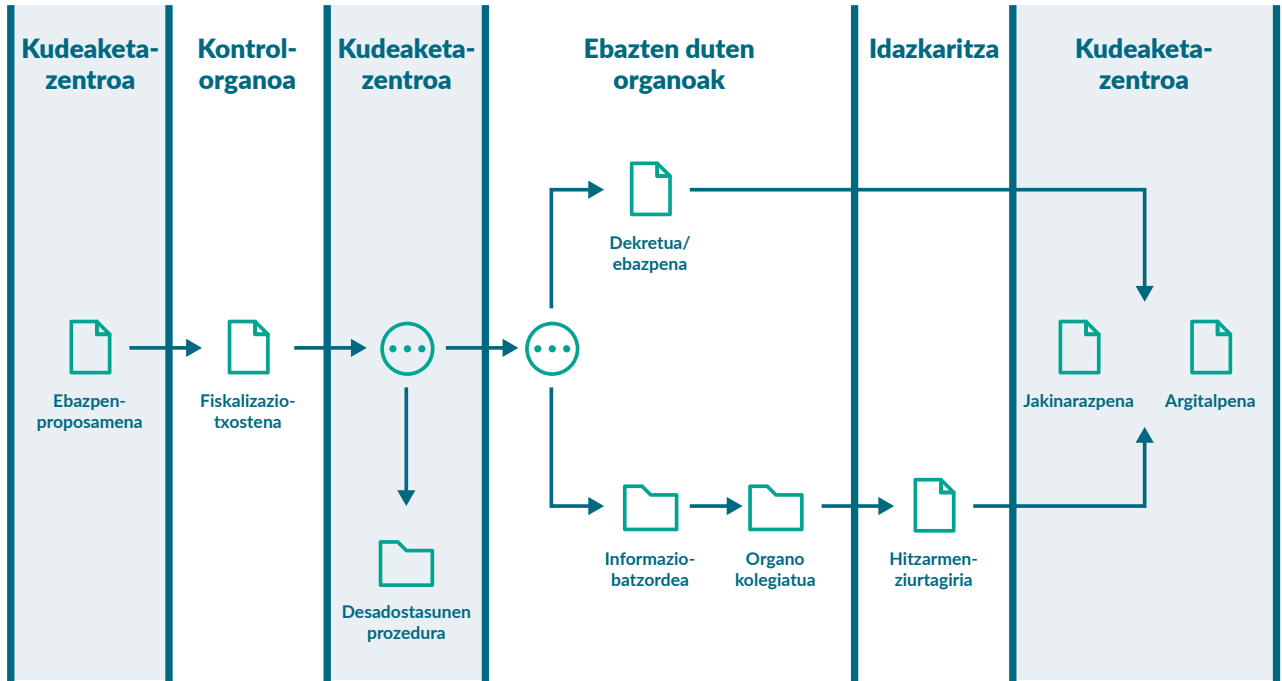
Kudeaketa-zentroa

Kontrol-organoa

Kudeaketa-zentroa

Ebazten duten organoak

Idazkaritza

Kudeaketa-zentroa

Dekretua/ ebazpena

Ebazpen-proposamena

Fiskalizazio-txostena

Jakinarazpena

Argitalpena

Desadostasunen prozedura

Informazio-batzordea

Organo kolegiatua

Hitzarmen-ziurtagiria